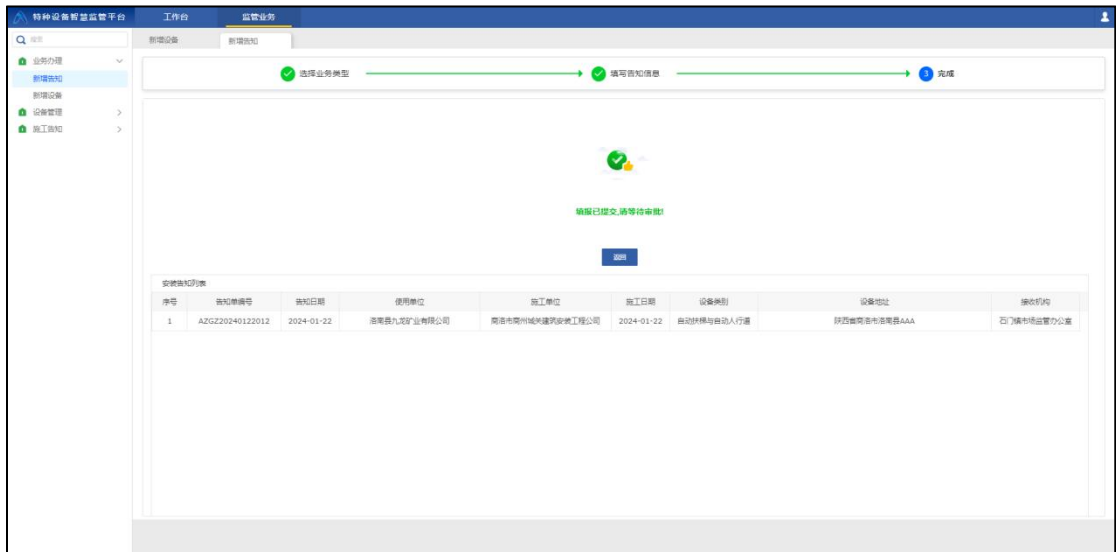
特种设备智慧监管平台 工作台 监管业务

搜索

业务办理
新增告知
新增设备
设备管理
施工告知

新增设备 新增告知

选择业务类型 填写告知信息 3 完成

填报已提交,请等待审批!

返回

安装告知列表

| 序号 | 告知单编号 | 告知日期 | 使用单位 | 施工单位 | 施工日期 | 设备类别 | 设备地址 | 接收机构 |
|---|---|---|---|---|---|---|---|---|
| 1 | AZGZ20240122012 | 2024-01-22 | 洛南县九龙矿业有限公司 | 商洛市商州城关建筑安装工程公司 | 2024-01-22 | 自动扶梯与自动人行道 | 陕西省商洛市洛南县AAA | 石门镇市场监管办公室 |